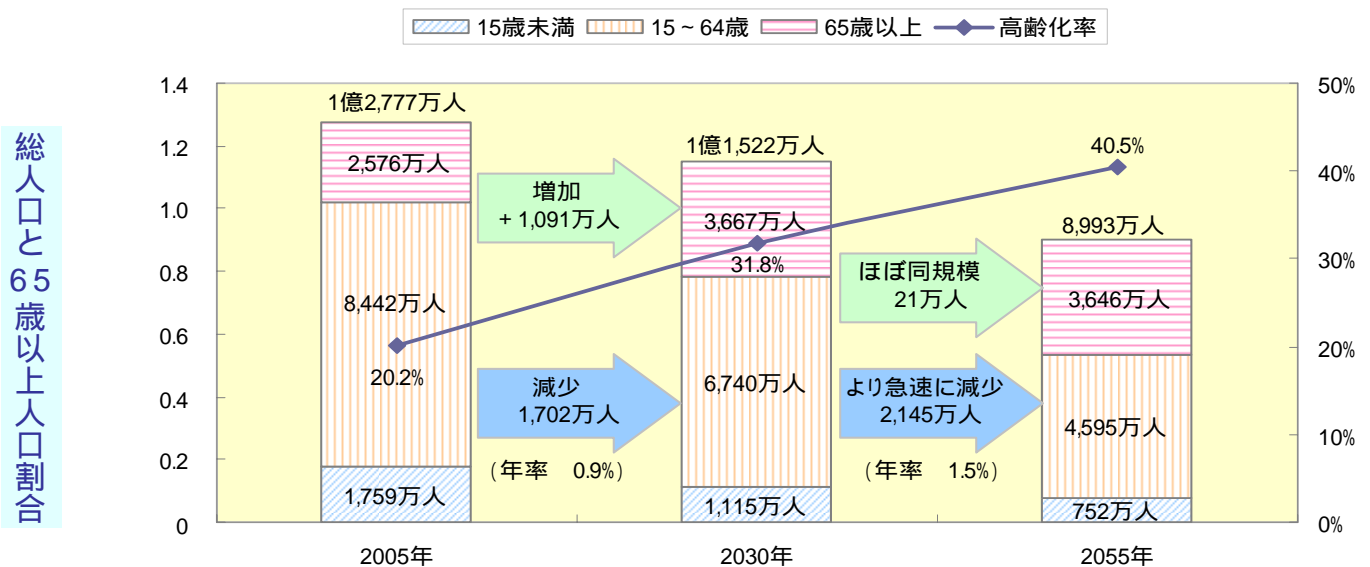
15歳未満　15～64歳　65歳以上　高齢化率

総人口と65歳以上人口割合

1.4
1.2
1.0
0.8
0.6
0.4
0.2
0

50%
40%
30%
20%
10%
0%

1億2,777万人
2,576万人
8,442万人
20.2%
1,759万人

増加
＋1,091万人

減少
1,702万人
（年率　0.9%）

1億1,522万人
3,667万人
31.8%
6,740万人
1,115万人

ほぼ同規模
21万人

より急速に減少
2,145万人
（年率　1.5%）

40.5%
8,993万人
3,646万人
4,595万人
752万人

2005年
2030年
2055年